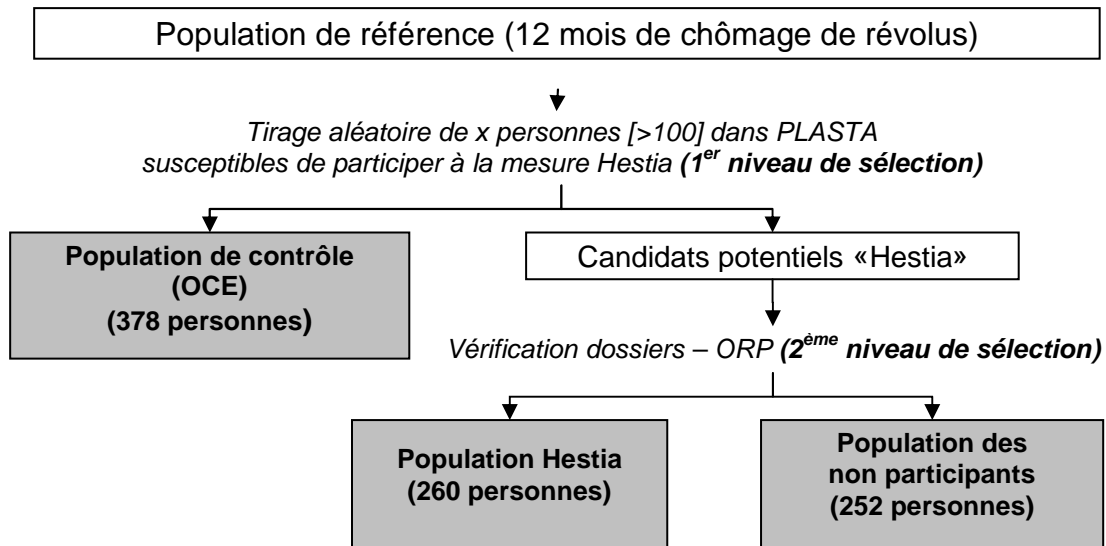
Population de référence (12 mois de chômage de révolus)

Tirage aléatoire de x personnes [>100] dans PLASTA susceptibles de participer à la mesure Hestia (1$^{er}$ niveau de sélection)

Population de contrôle (OCE) (378 personnes)

Candidats potentiels «Hestia»

Vérification dossiers – ORP (2$^{ème}$ niveau de sélection)

Population Hestia (260 personnes)

Population des non participants (252 personnes)